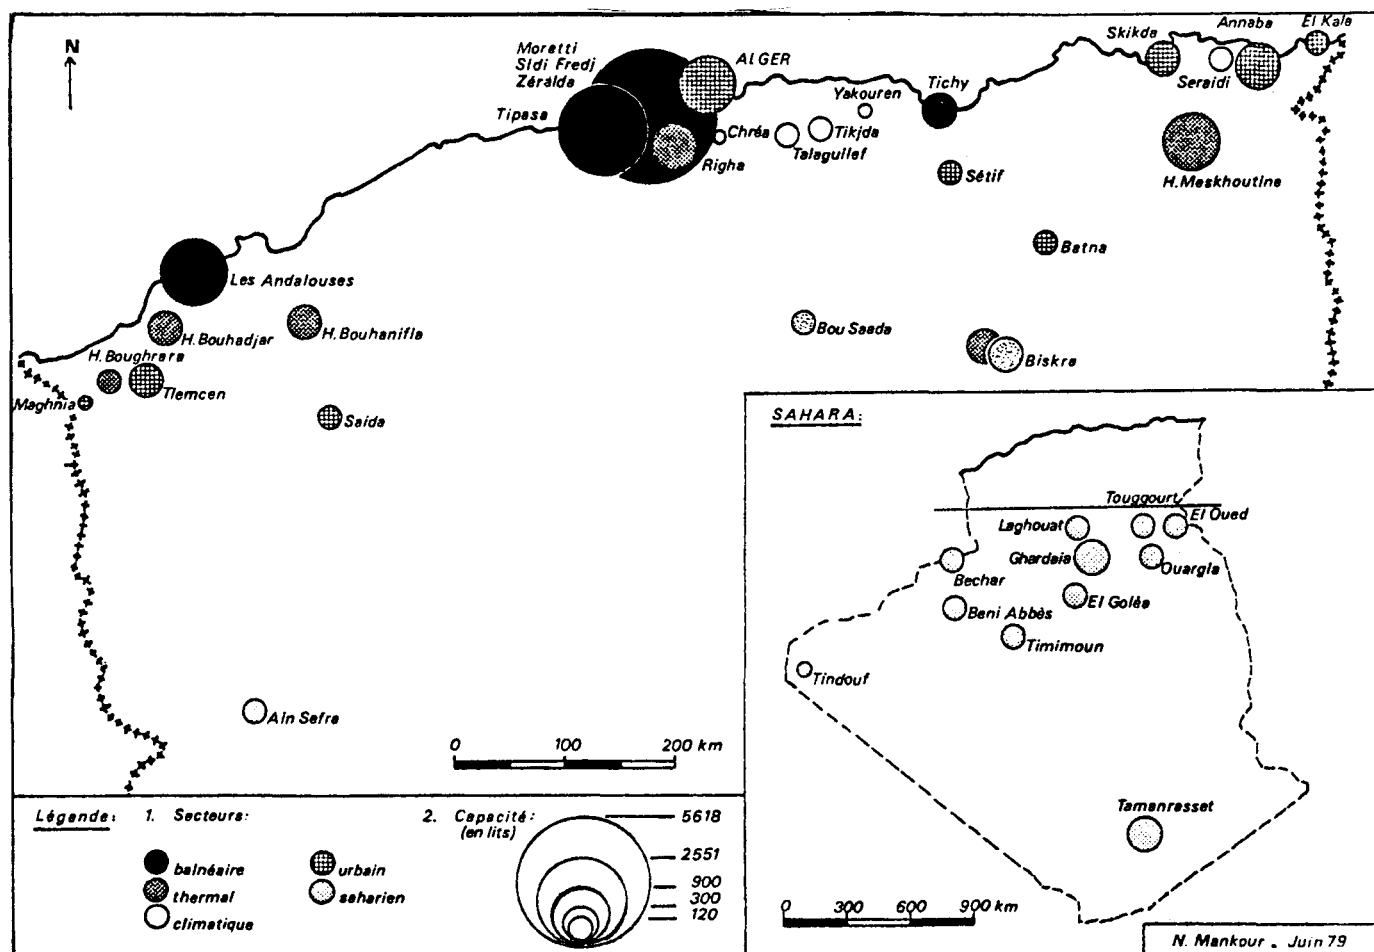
N

Moretti
Sidi Fredj
Zéralda

ALGER

Tipasa

Chréa

Righa

Talagullef

Tikjda

Yakouren

Tichy

Skikda

Annaba

El Kala

Seraidi

H. Meskhoutine

Sétif

Batna

Les Andalouses

H. Bouhadjar

H. Bouhanifia

H. Boughrara

Tlemcen

Maghnia

Saida

Bou Saada

Biskra

Ain Sefra

0 100 200 km

Légende: 1. Secteurs:

balnéaire
thermal
climatique
urbain
saharien

2. Capacité: (en lits)

5618
2551
900
300
120

SAHARA:

Touggourt
Laghouat
El Oued
Ghardaia
Ouargla
Bechar
El Golèa
Beni Abbès
Timimoun
Tindouf
Tamanrasset

0 300 600 900 km

N. Mankour . Juin 79